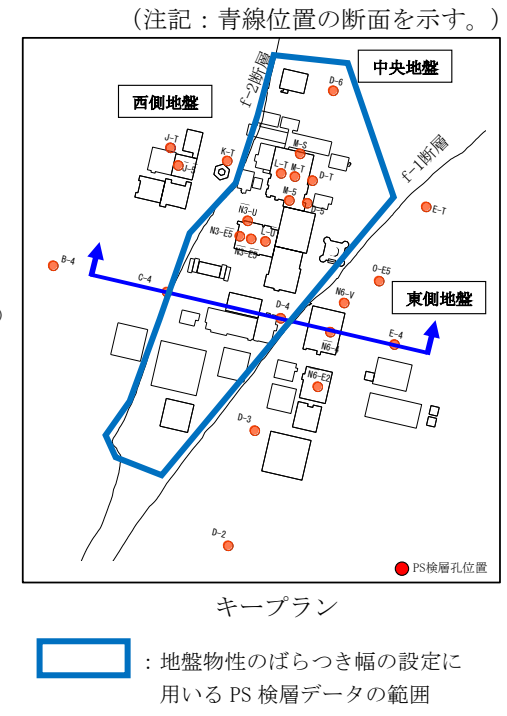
（注記：青線位置の断面を示す。）

中央地盤

西側地盤

f−2断層

f−1断層

東側地盤

D-6

J-T

J-S

K-T

M-S

L-T

M-T

D-T

M-5

D-5

E-T

N3-U

N3-E5

N3-E6

N3-U

B-4

C-4

O-E5

N6-V

D-4

E-4

N6-U

N6-E2

D-3

D-2

PS検層孔位置

キープラン

：地盤物性のばらつき幅の設定に用いるPS検層データの範囲